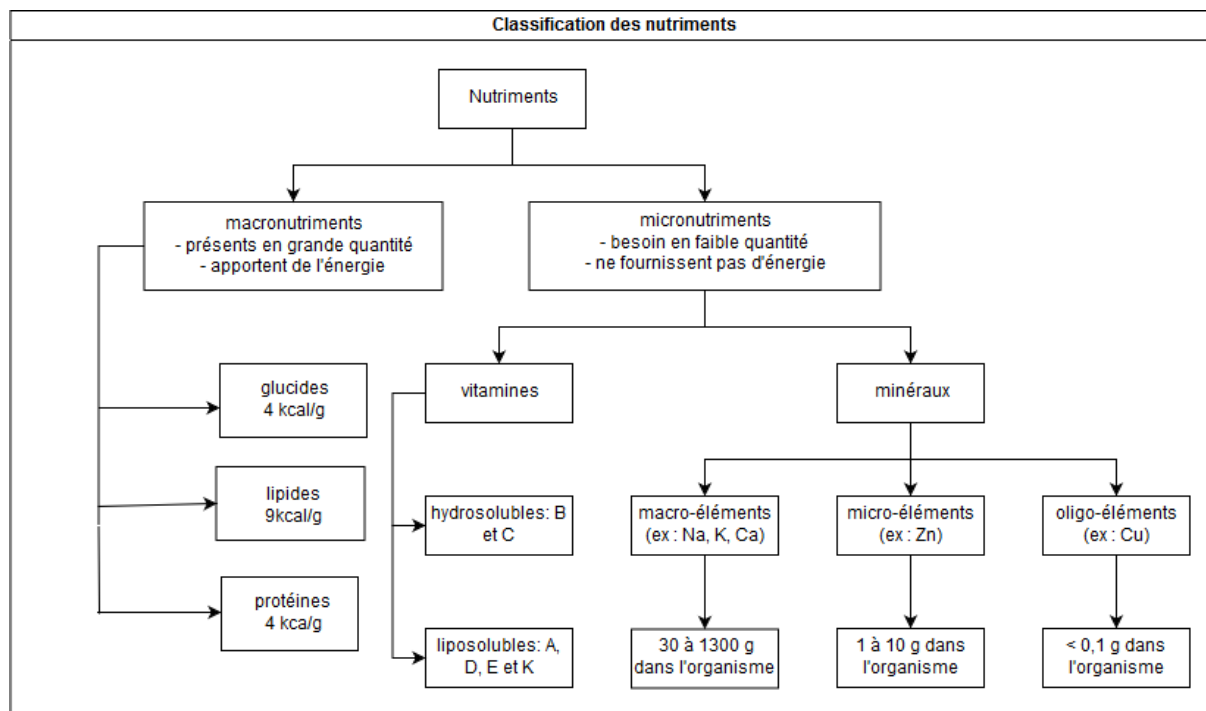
Classification des nutriments

Nutriments

macronutriments
- présents en grande quantité
- apportent de l'énergie

micronutriments
- besoin en faible quantité
- ne fournissent pas d'énergie

glucides
4 kcal/g

lipides
9kcal/g

protéines
4 kca/g

vitamines

hydrosolubles: B et C

liposolubles: A, D, E et K

minéraux

macro-éléments
(ex : Na, K, Ca)

30 à 1300 g dans l'organisme

micro-éléments
(ex : Zn)

1 à 10 g dans l'organisme

oligo-éléments
(ex : Cu)

< 0,1 g dans l'organisme